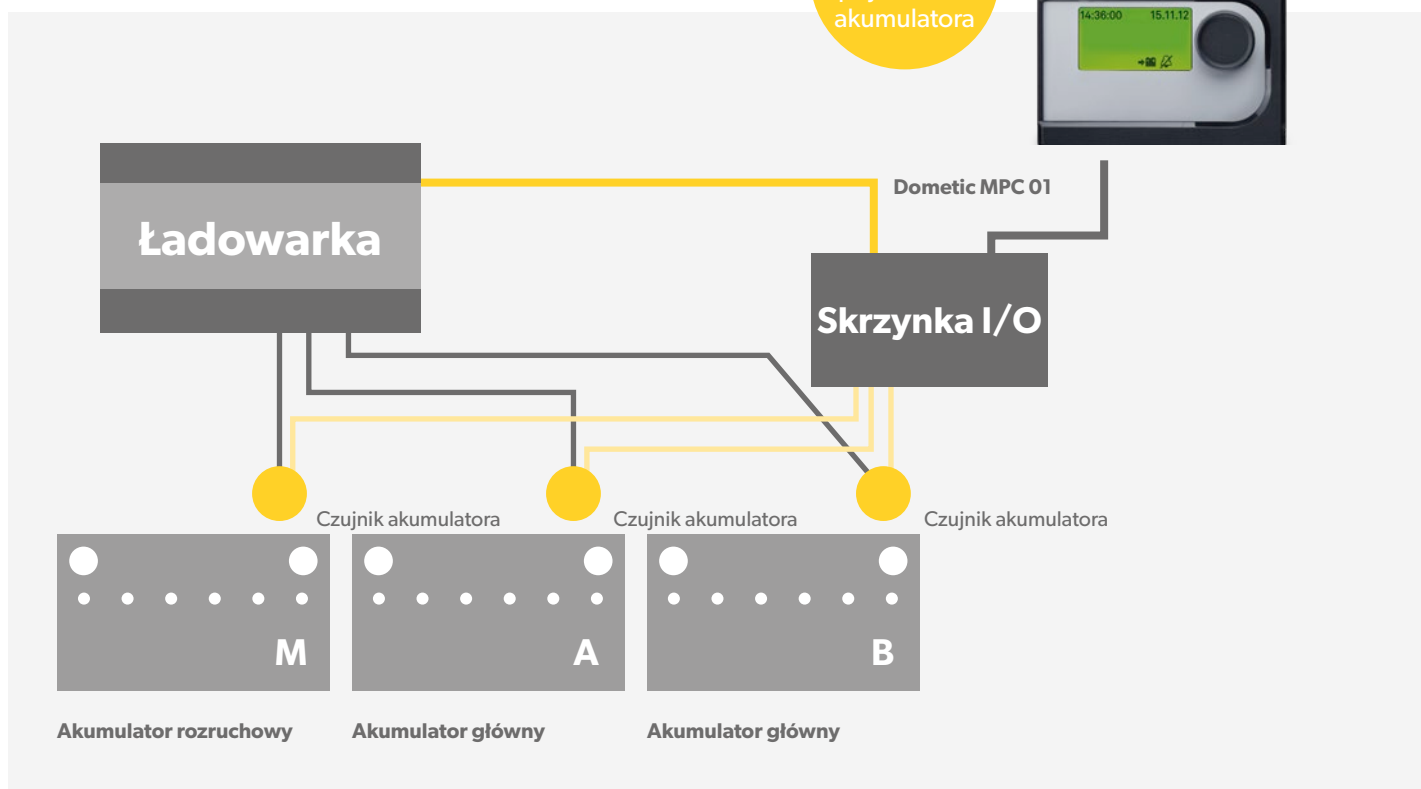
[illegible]
akumulatora

14:36:00 15.11.12

Dometic MPC 01

Ładowarka

Skrzynka I/O

Czujnik akumulatora

Czujnik akumulatora

Czujnik akumulatora

M

A

B

Akumulator rozruchowy

Akumulator główny

Akumulator główny